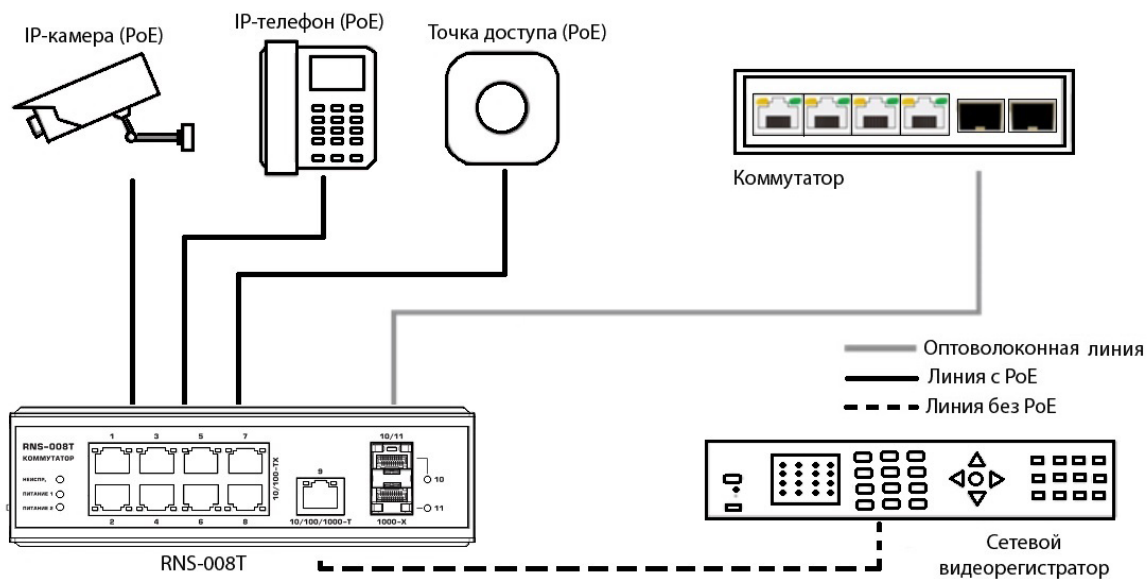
IP-камера (PoE)

IP-телефон (PoE)

Точка доступа (PoE)

Коммутатор

Оптоволоконная линия
Линия с PoE
Линия без PoE

RNS-008T
КОММУТАТОР
НЕИСПР.
ПИТАНИЕ 1
ПИТАНИЕ 2

1 3 5 7
2 4 6 8
10/100-TX
9
10/100/1000-T
10/11
10
11
1000-X

RNS-008T

Сетевой видеорегистратор